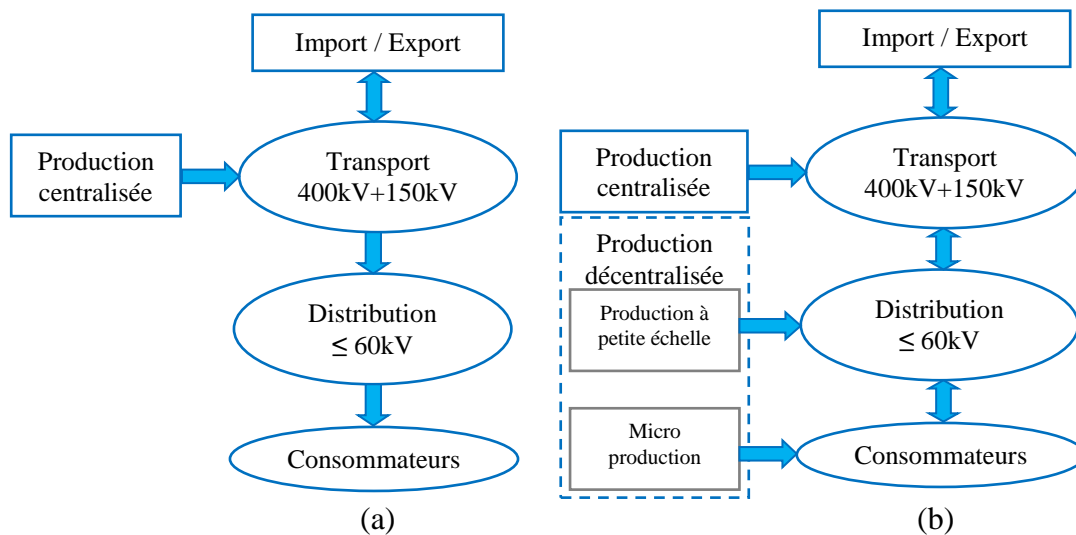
Import / Export

Production centralisée

Transport 400kV+150kV

Distribution $\leq$ 60kV

Consommateurs

(a)

Import / Export

Production centralisée

Transport 400kV+150kV

Production décentralisée

Production à petite échelle

Distribution $\leq$ 60kV

Micro production

Consommateurs

(b)